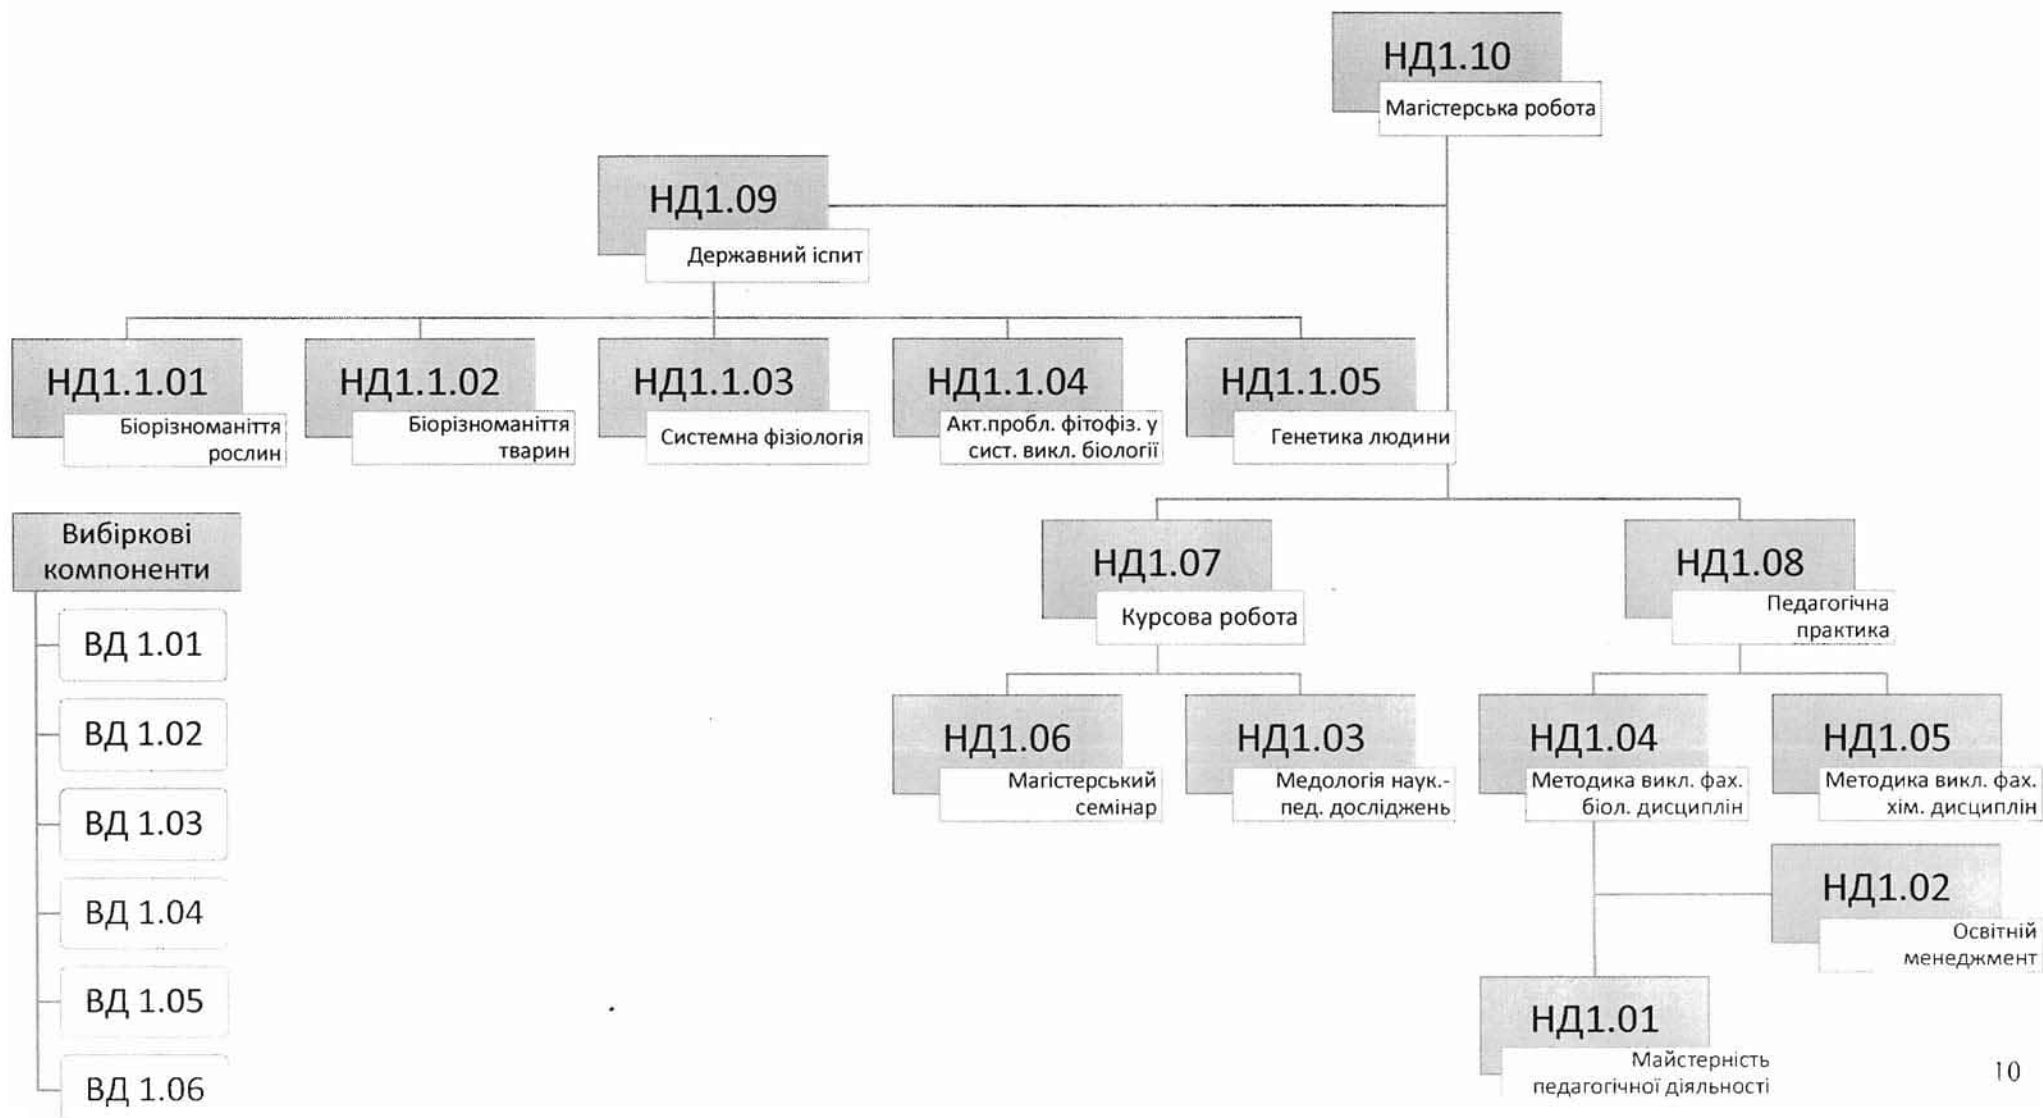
НД1.10
Магістерська робота

НД1.09
Державний іспит

НД1.1.01
Біорізноманіття рослин

НД1.1.02
Біорізноманіття тварин

НД1.1.03
Системна фізіологія

НД1.1.04
Акт.пробл. фітофіз. у сист. викл. біології

НД1.1.05
Генетика людини

Вибіркові компоненти

ВД 1.01

ВД 1.02

ВД 1.03

ВД 1.04

ВД 1.05

ВД 1.06

НД1.07
Курсова робота

НД1.08
Педагогічна практика

НД1.06
Магістерський семінар

НД1.03
Медологія наук.-пед. досліджень

НД1.04
Методика викл. фах. біол. дисциплін

НД1.05
Методика викл. фах. хім. дисциплін

НД1.02
Освітній менеджмент

НД1.01
Майстерність педагогічної діяльності

10